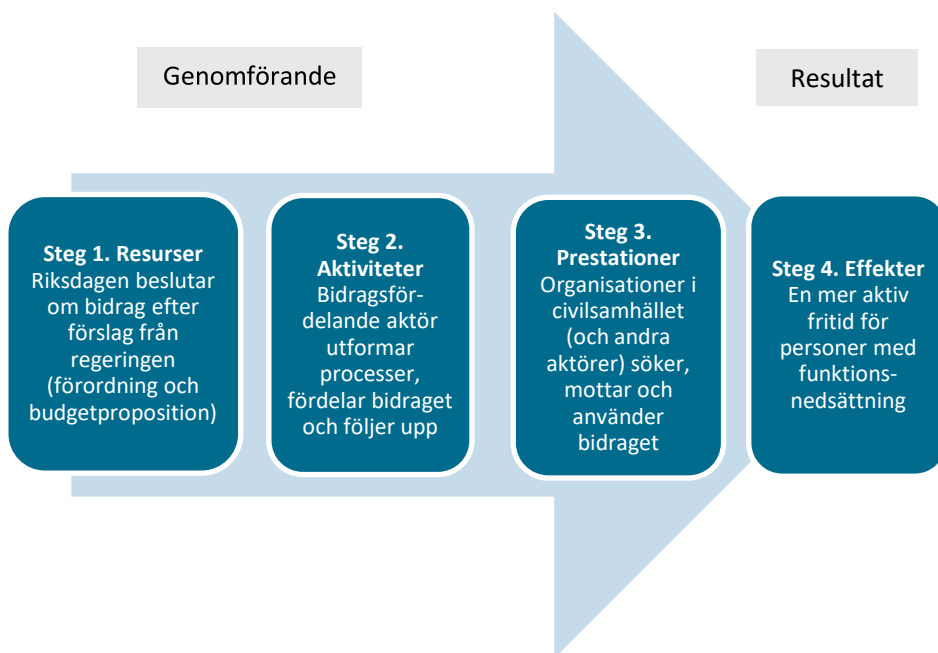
Genomförande

Resultat

Steg 1. Resurser
Riksdagen beslutar om bidrag efter förslag från regeringen (förordning och budgetproposition)

Steg 2. Aktiviteter
Bidragsfördelande aktör utformar processer, fördelar bidraget och följer upp

Steg 3. Prestationer
Organisationer i civilsamhället (och andra aktörer) söker, mottar och använder bidraget

Steg 4. Effekter
En mer aktiv fritid för personer med funktionsnedsättning